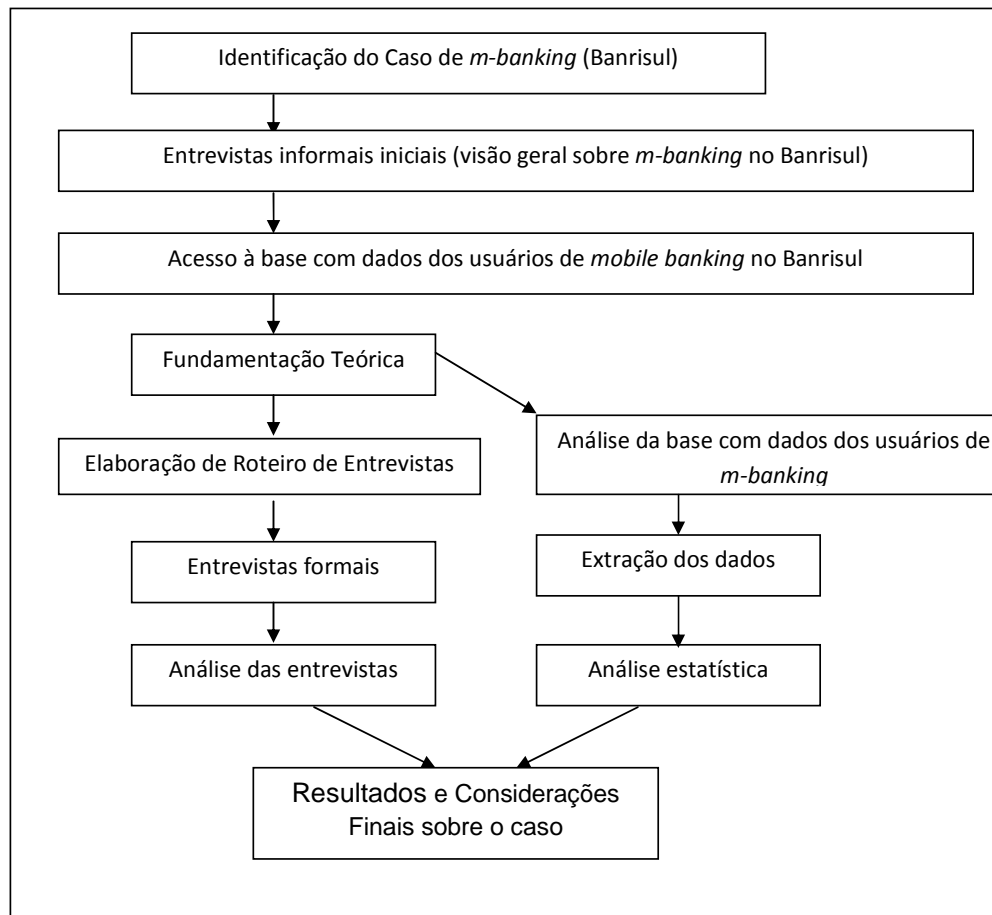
Identificação do Caso de *m-banking* (Banrisul)

Entrevistas informais iniciais (visão geral sobre *m-banking* no Banrisul)

Acesso à base com dados dos usuários de *mobile banking* no Banrisul

Fundamentação Teórica

Elaboração de Roteiro de Entrevistas

Entrevistas formais

Análise das entrevistas

Análise da base com dados dos usuários de *m-banking*

Extração dos dados

Análise estatística

Resultados e Considerações Finais sobre o caso